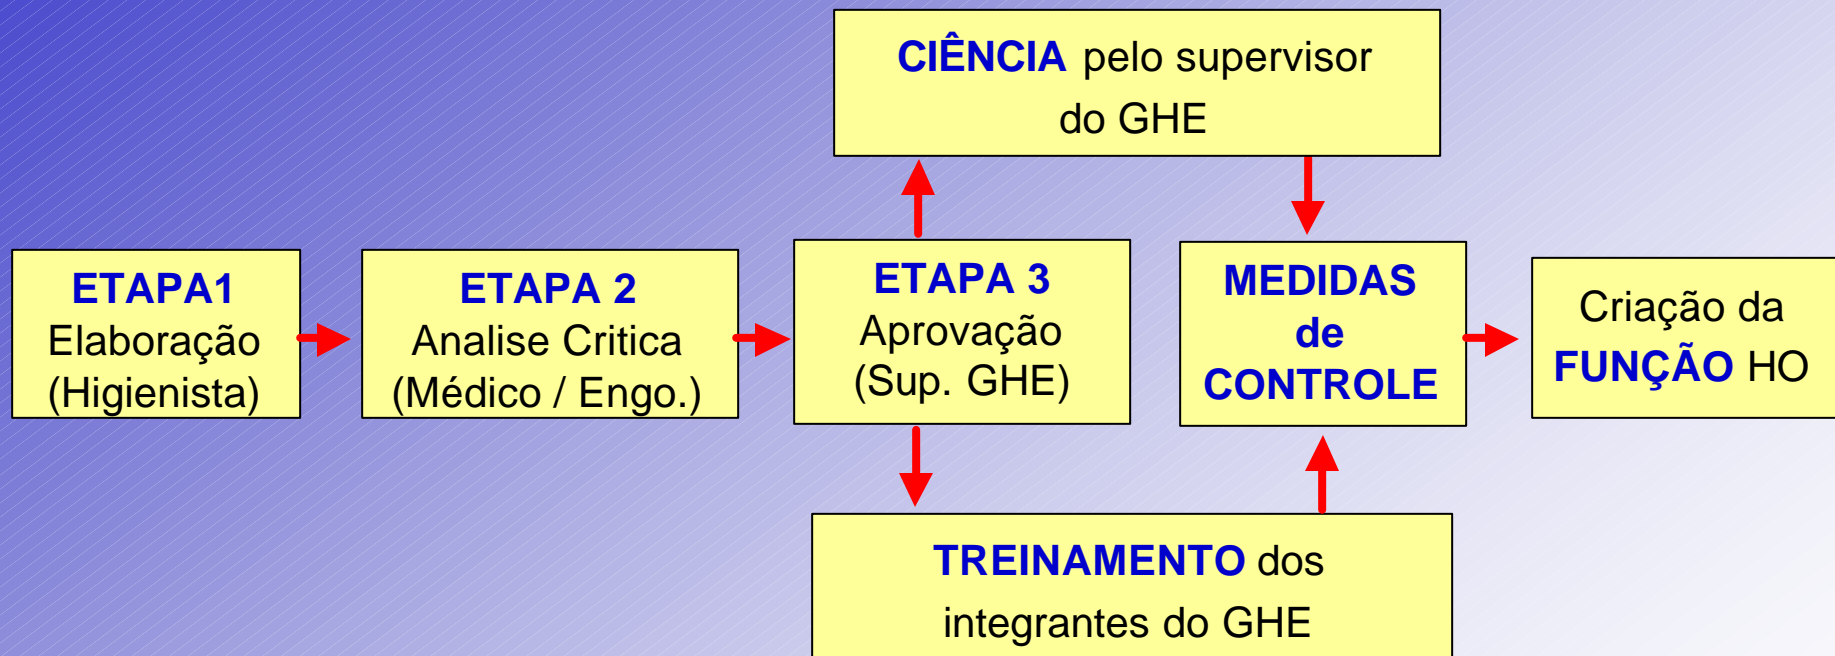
ETAPA1
Elaboração
(Higienista)

ETAPA 2
Analise Critica
(Médico / Engo.)

ETAPA 3
Aprovação
(Sup. GHE)

CIÊNCIA pelo supervisor do GHE

MEDIDAS de CONTROLE

TREINAMENTO dos integrantes do GHE

Criação da FUNÇÃO HO